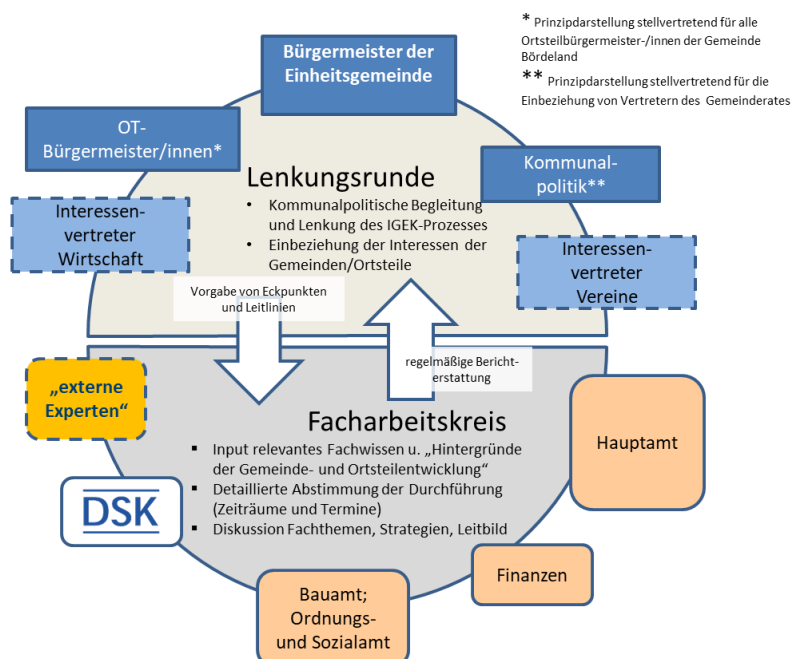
* Prinzipdarstellung stellvertretend für alle Ortsteilbürgermeister-/innen der Gemeinde Bördeland

** Prinzipdarstellung stellvertretend für die Einbeziehung von Vertretern des Gemeinderates

Bürgermeister der Einheitsgemeinde

OT-Bürgermeister/innen*

Kommunalpolitik**

Lenkungsrunde

- Kommunalpolitische Begleitung und Lenkung des IGEK-Prozesses
- Einbeziehung der Interessen der Gemeinden/Ortsteile

Interessenvertreter Wirtschaft

Interessenvertreter Vereine

Vorgabe von Eckpunkten und Leitlinien

regelmäßige Berichterstattung

„externe Experten“

Facharbeitskreis

- Input relevantes Fachwissen u. „Hintergründe der Gemeinde- und Ortsteilentwicklung“
- Detaillierte Abstimmung der Durchführung (Zeiträume und Termine)
- Diskussion Fachthemen, Strategien, Leitbild

Hauptamt

DSK

Finanzen

Bauamt; Ordnungs- und Sozialamt